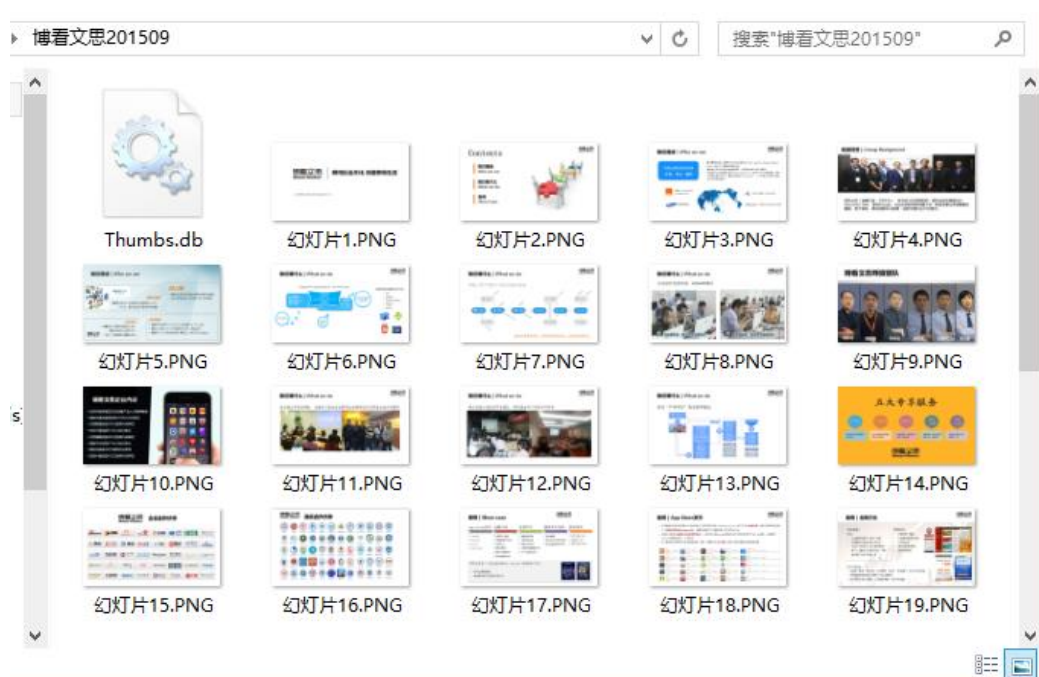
博看文思201509

搜索"博看文思201509"

Thumbs.db
幻灯片1.PNG
幻灯片2.PNG
幻灯片3.PNG
幻灯片4.PNG
幻灯片5.PNG
幻灯片6.PNG
幻灯片7.PNG
幻灯片8.PNG
幻灯片9.PNG
幻灯片10.PNG
幻灯片11.PNG
幻灯片12.PNG
幻灯片13.PNG
幻灯片14.PNG
幻灯片15.PNG
幻灯片16.PNG
幻灯片17.PNG
幻灯片18.PNG
幻灯片19.PNG